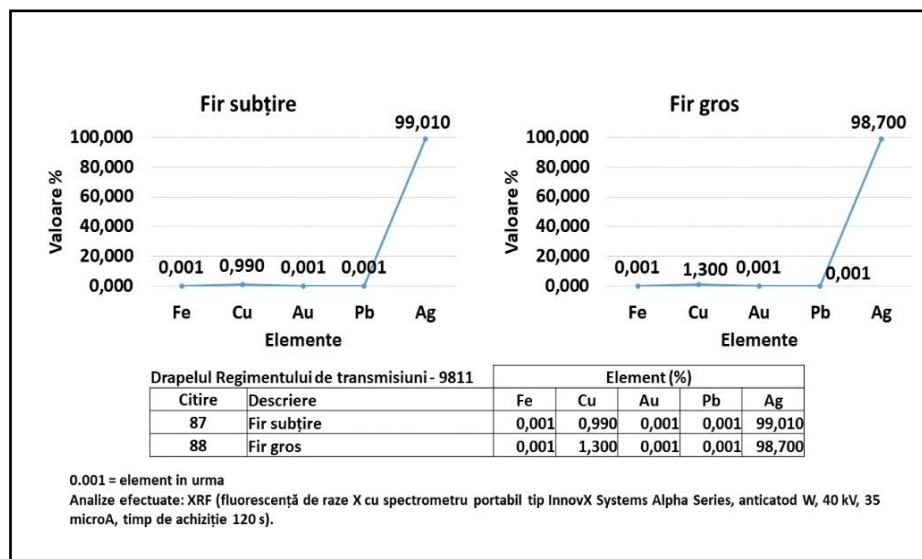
Fir subțire

Valoare %

100,000
80,000
60,000
40,000
20,000
0,000

99,010

0,001 0,990 0,001 0,001

Fe Cu Au Pb Ag

Elemente

Fir gros

Valoare %

100,000
80,000
60,000
40,000
20,000
0,000

98,700

0,001 1,300 0,001 0,001

Fe Cu Au Pb Ag

Elemente

| Drapelul Regimentului de transmisiuni - 9811 | | Element (%) | | | | |
|---|---|---|---|---|---|---|
| Citire | Descriere | Fe | Cu | Au | Pb | Ag |
| 87 | Fir subțire | 0,001 | 0,990 | 0,001 | 0,001 | 99,010 |
| 88 | Fir gros | 0,001 | 1,300 | 0,001 | 0,001 | 98,700 |

0.001 = element in urma
Analize efectuate: XRF (fluorescență de raze X cu spectrometru portabil tip InnovX Systems Alpha Series, anticatod W, 40 kV, 35 microA, timp de achiziție 120 s).